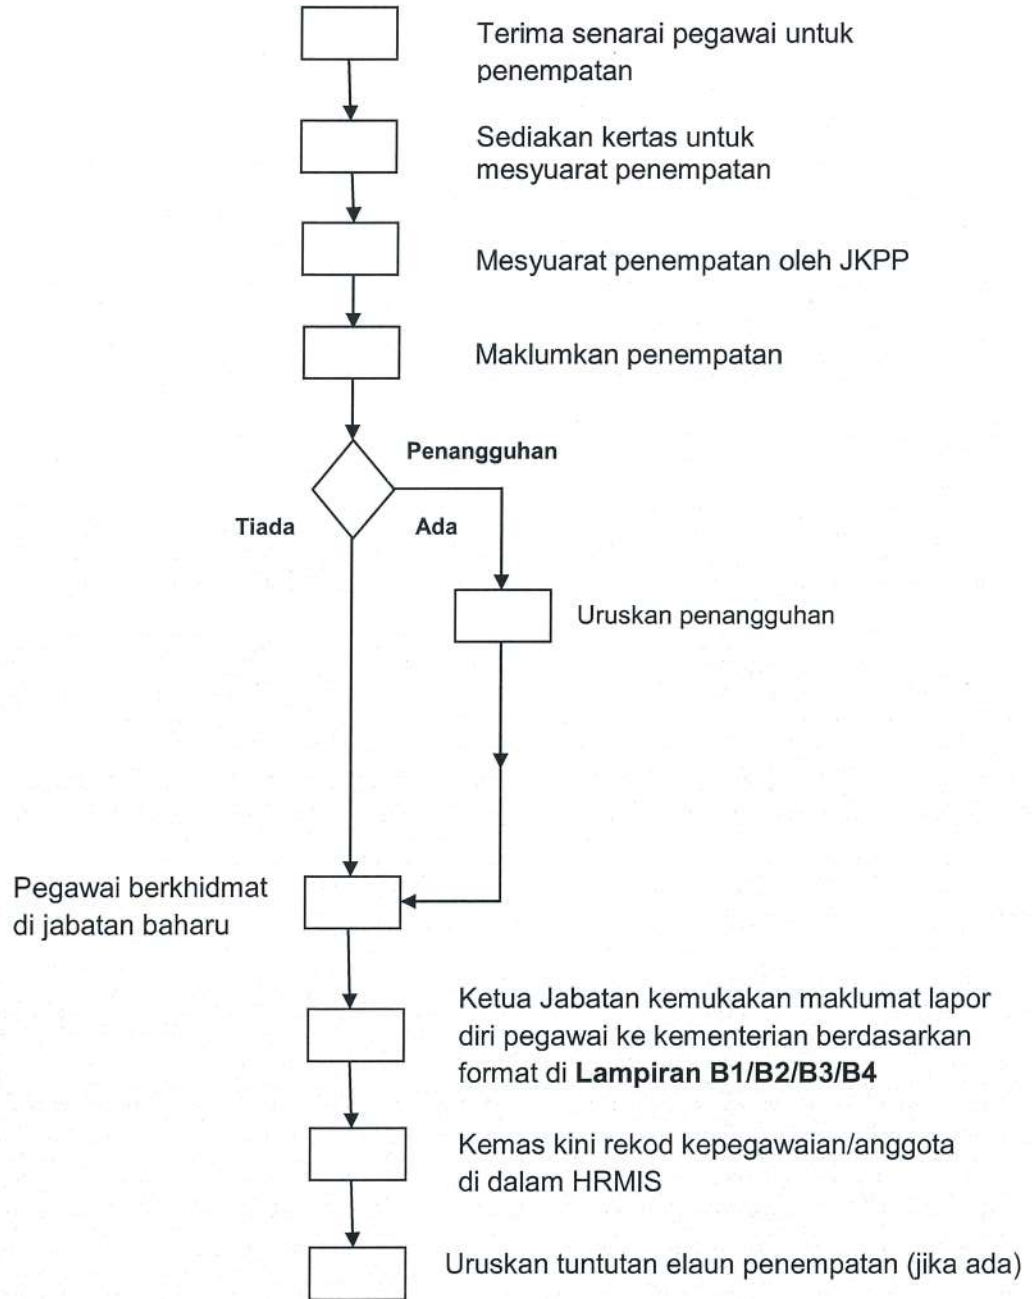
Terima senarai pegawai untuk penempatan

Sediakan kertas untuk mesyuarat penempatan

Mesyuarat penempatan oleh JKPP

Maklumkan penempatan

Penangguhan

Tiada

Ada

Uruskan penangguhan

Pegawai berkhidmat di jabatan baharu

Ketua Jabatan kemukakan maklumat lapor diri pegawai ke kementerian berdasarkan format di **Lampiran B1/B2/B3/B4**

Kemas kini rekod kepegawaian/anggota di dalam HRMIS

Uruskan tuntutan elaun penempatan (jika ada)